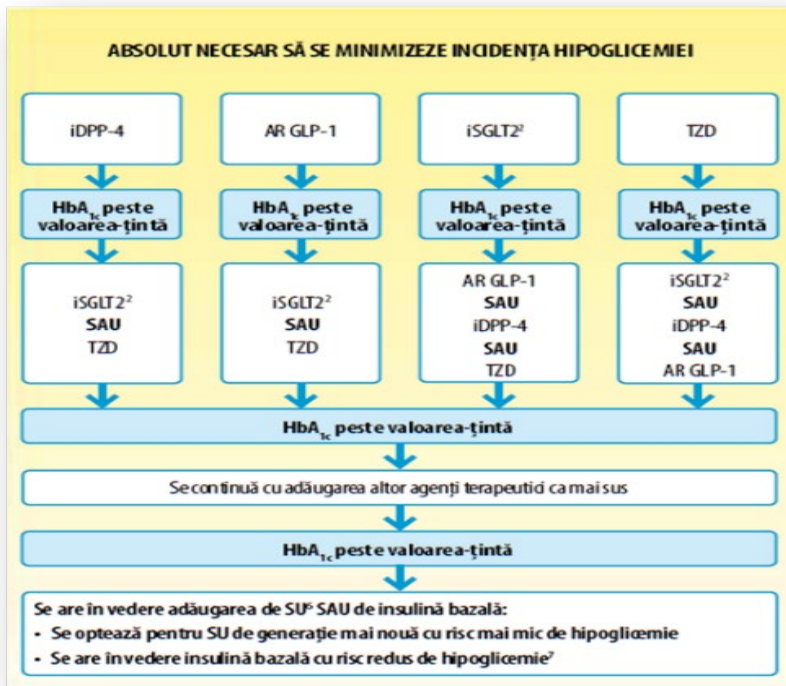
ABSOLUT NECESAR SĂ SE MINIMIZEZE INCIDENȚA HIPOGLICEMIEI

iDPP-4

AR GLP-1

iSGLT2$^2$

TZD

HbA$_{1c}$ peste valoarea-țintă

HbA$_{1c}$ peste valoarea-țintă

HbA$_{1c}$ peste valoarea-țintă

HbA$_{1c}$ peste valoarea-țintă

iSGLT2$^2$
SAU
TZD

iSGLT2$^2$
SAU
TZD

AR GLP-1
SAU
iDPP-4
SAU
TZD

iSGLT2$^2$
SAU
iDPP-4
SAU
AR GLP-1

HbA$_{1c}$ peste valoarea-țintă

Se continuă cu adăugarea altor agenți terapeutici ca mai sus

HbA$_{1c}$ peste valoarea-țintă

Se are în vedere adăugarea de SU$^6$ SAU de insulină bazală:
• Se optează pentru SU de generație mai nouă cu risc mai mic de hipoglicemie
• Se are în vedere insulină bazală cu risc redus de hipoglicemie$^7$